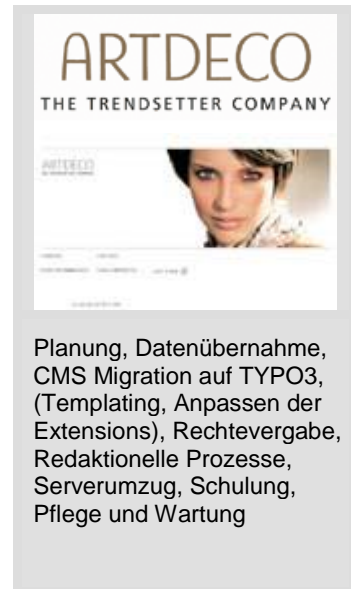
ARTDECO
THE TRENDSETTER COMPANY

ARTDECO

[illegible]

Planung, Datenübernahme, CMS Migration auf TYPO3, (Templating, Anpassen der Extensions), Rechtevergabe, Redaktionelle Prozesse, Serverumzug, Schulung, Pflege und Wartung